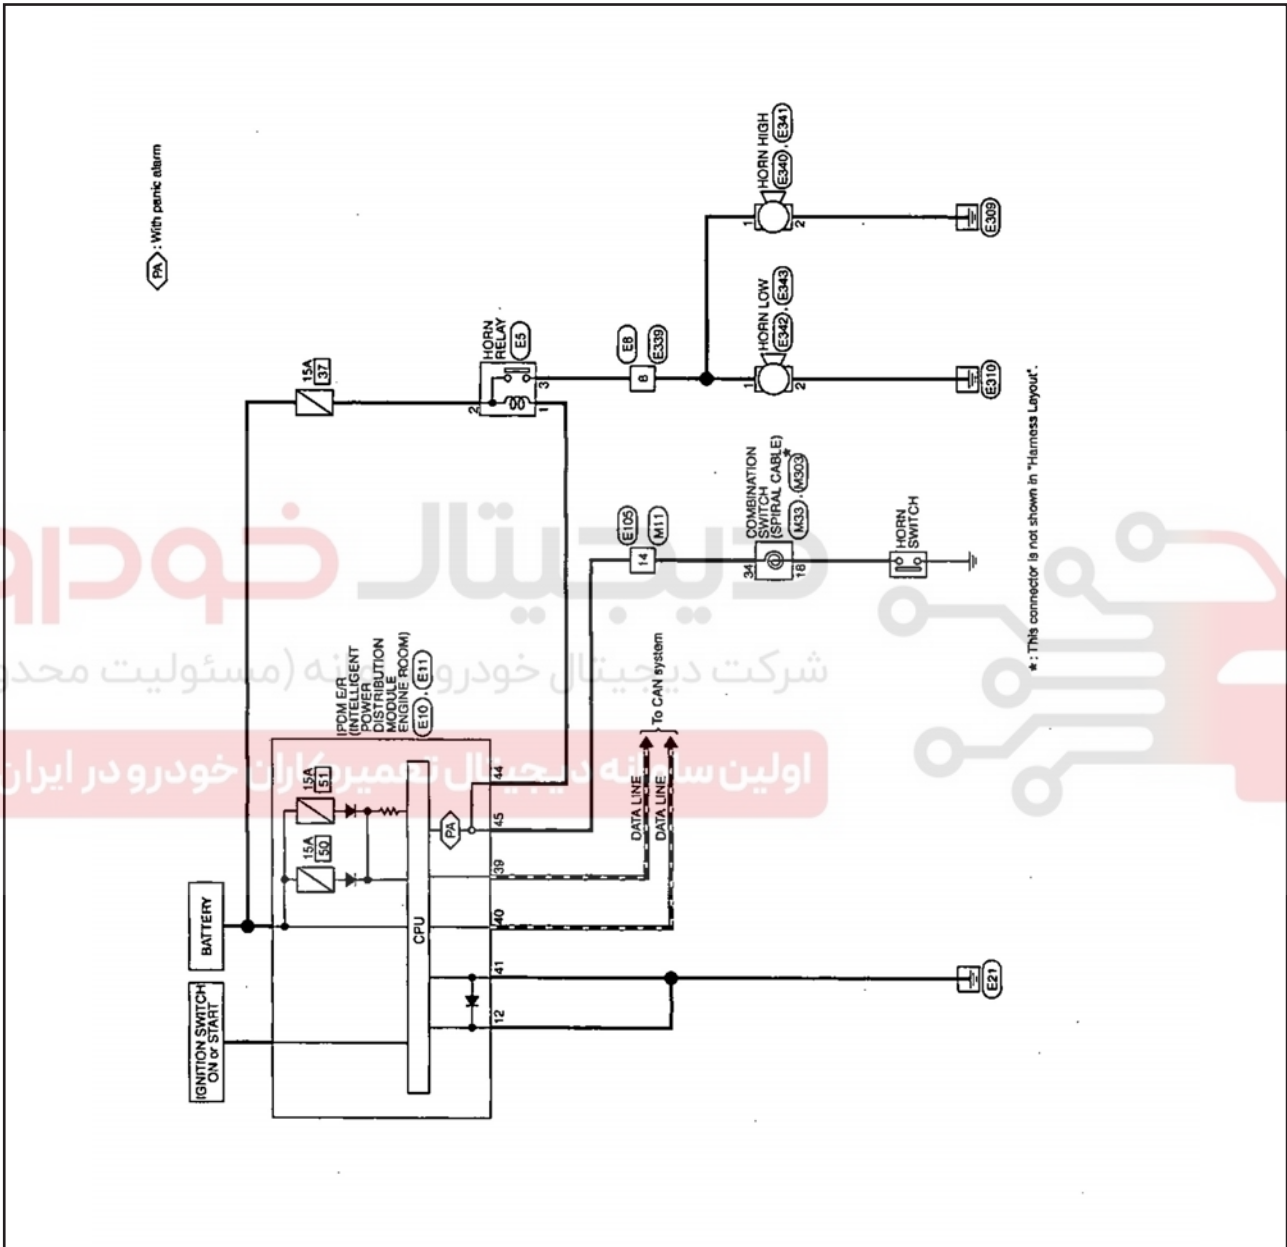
PA : With panic alarm

15A
37

HORN RELAY
E5

2
1
3

E8
E339
8

HORN LOW
E342 , E343
1
2

HORN HIGH
E340 , E341
1
2

E310

E309

E105
M11
14

COMBINATION SWITCH (SPIRAL CABLE)
M33 , M303*
34
18

HORN SWITCH

*: This connector is not shown in "Harness Layout".

دیجیتال خودرو

شرکت دیجیتال خودرو سامانه (مسئولیت محدود)

اولین سامانه دیجیتال تعمیرکاران خودرو در ایران

IPDM E/R (INTELLIGENT POWER DISTRIBUTION MODULE ENGINE ROOM)
E10 , E11

To CAN system

DATA LINE
DATA LINE

15A
51

15A
50

PA

44
45
39
40
41
12

CPU

BATTERY

IGNITION SWITCH ON or START

E21